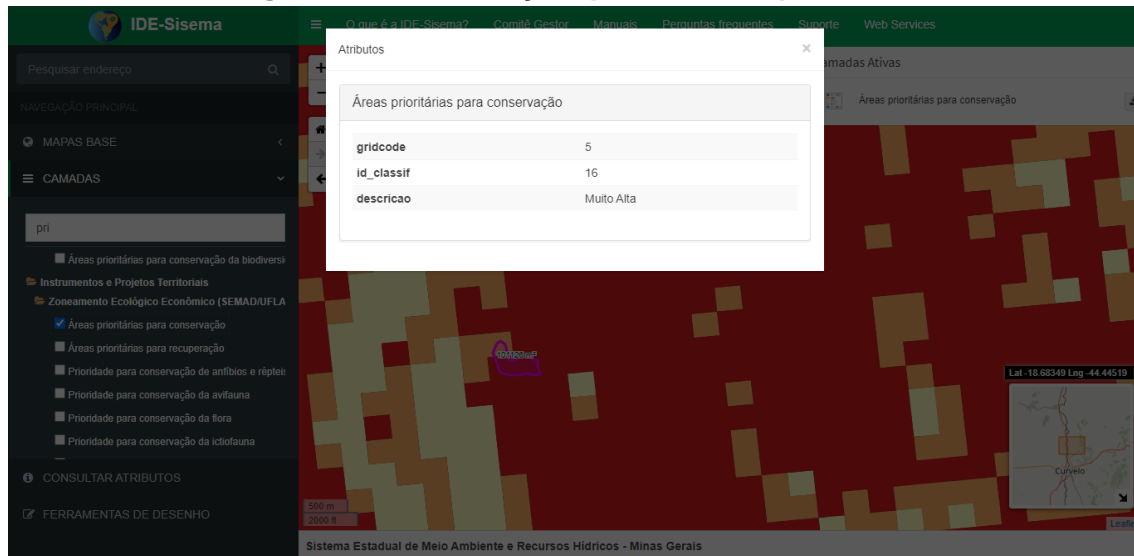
IDE-Sisema

O que é a IDE-Sisema? Comitê Gestor Manuais Perguntas frequentes Suporte Web Services

Pesquisar endereço

NAVEGAÇÃO PRINCIPAL

MAPAS BASE

CAMADAS

pri

Áreas prioritárias para conservação da biodiversi

Instrumentos e Projetos Territoriais

Zoneamento Ecológico Econômico (SEMAD/UFLA

Áreas prioritárias para conservação

Áreas prioritárias para recuperação

Prioridade para conservação de anfíbios e répteis

Prioridade para conservação da avifauna

Prioridade para conservação da flora

Prioridade para conservação da ictiofauna

CONSULTAR ATRIBUTOS

FERRAMENTAS DE DESENHO

Atributos

×

Áreas prioritárias para conservação

| gridcode | 5 |
|---|---|
| id_classif | 16 |
| descricao | Muito Alta |

amadas Ativas

Áreas prioritárias para conservação

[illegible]

Lat -18.68349 Lng -44.44519

Curvelo

500 m
2000 ft

Leaflet

Sistema Estadual de Meio Ambiente e Recursos Hídricos - Minas Gerais